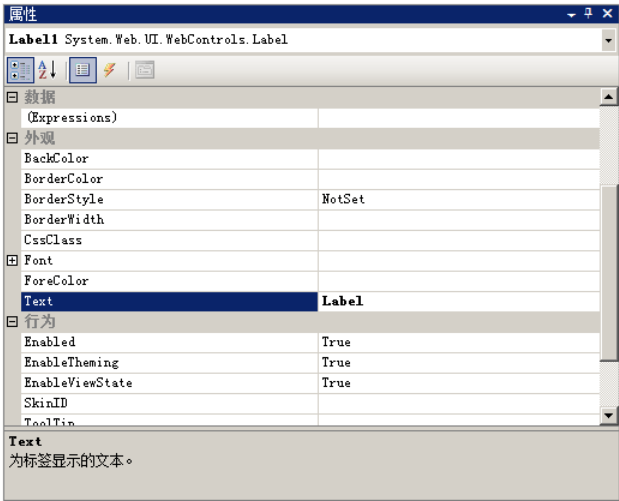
属性

Label1 System.Web.UI.WebControls.Label

| | |
|---|---|
| 数据 | |
| (Expressions) | |
| 外观 | |
| BackColor | |
| BorderColor | |
| BorderStyle | NotSet |
| BorderWidth | |
| CssClass | |
| Font | |
| ForeColor | |
| Text | Label |
| 行为 | |
| Enabled | True |
| EnableTheming | True |
| EnableViewState | True |
| SkinID | |
| ToolTip | |

Text
为标签显示的文本。